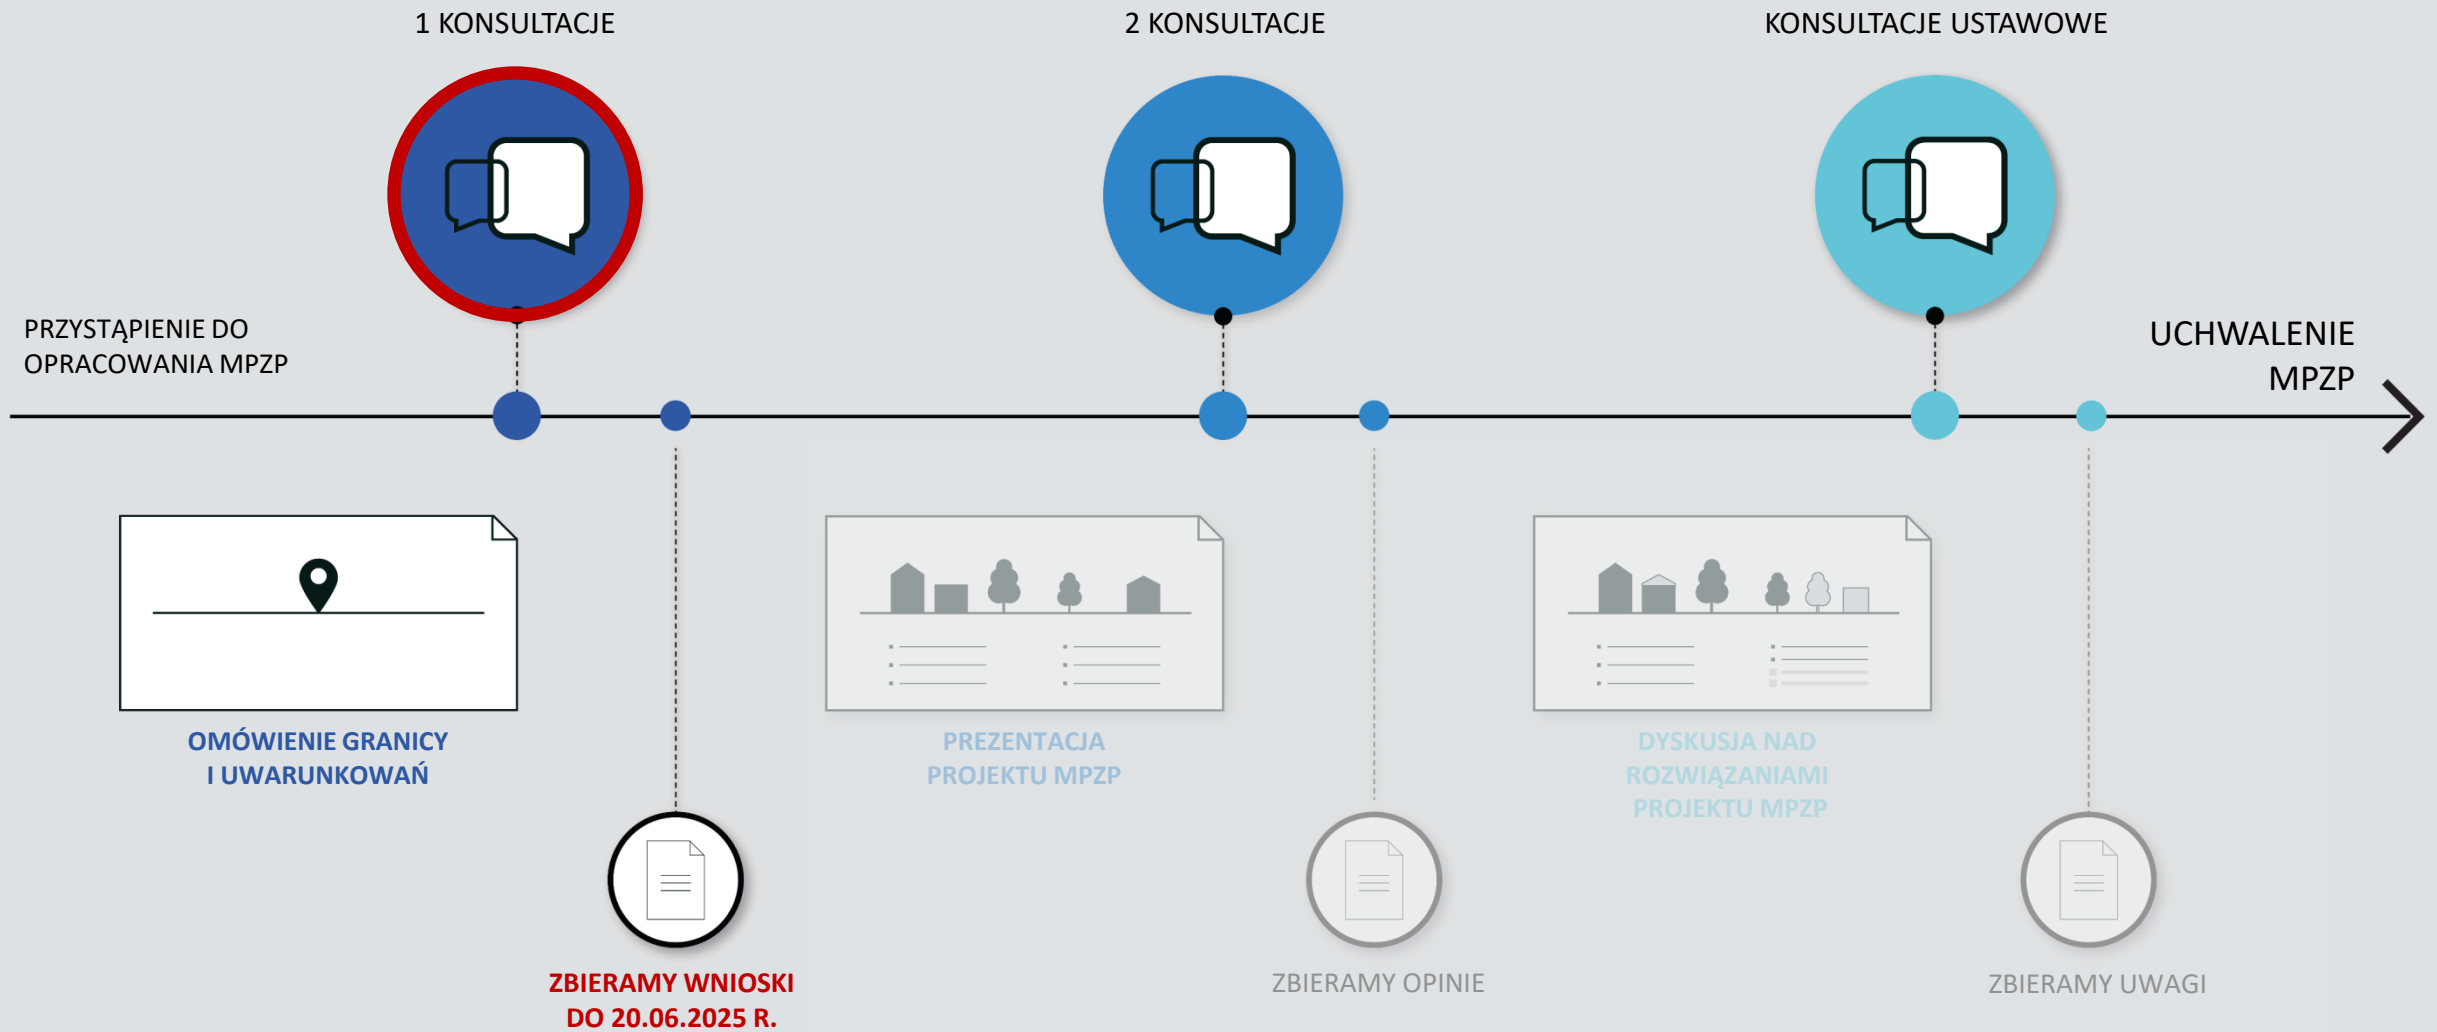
1 KONSULTACJE

2 KONSULTACJE

KONSULTACJE USTAWOWE

PRZYSTĄPIENIE DO OPRACOWANIA MPZP

UCHWALENIE MPZP

OMÓWIENIE GRANICY I UWARUNKOWAŃ

PREZENTACJA PROJEKTU MPZP

DYSKUSJA NAD ROZWIĄZANIAMI PROJEKTU MPZP

ZBIERAMY WNIOSKI DO 20.06.2025 R.

ZBIERAMY OPINIE

ZBIERAMY UWAGI